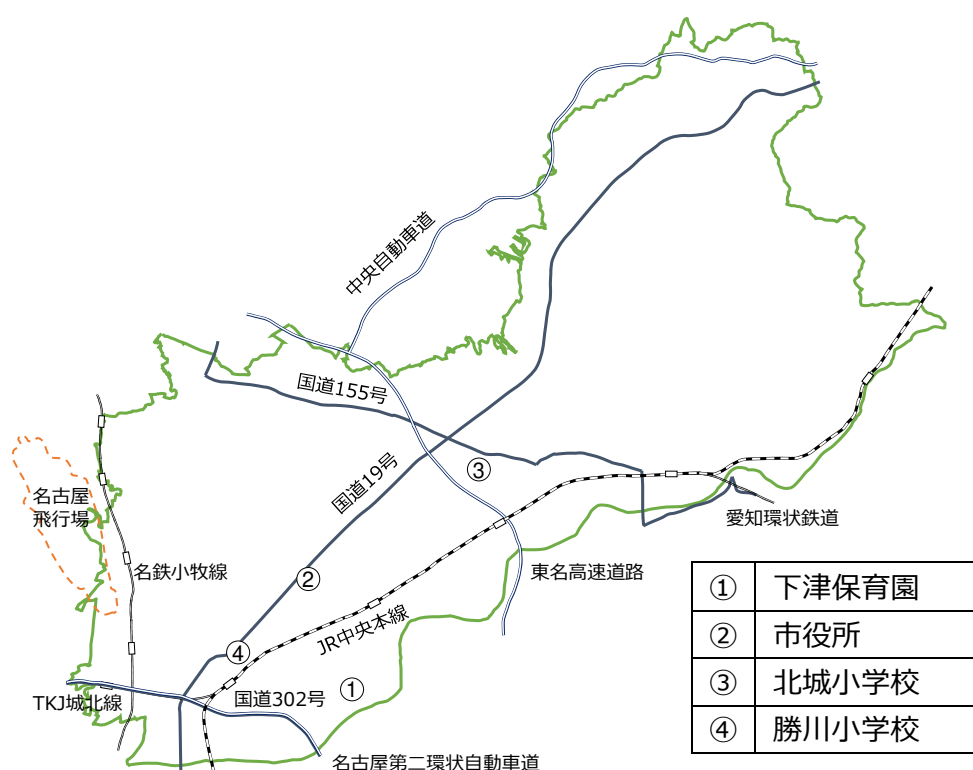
中央自動車道

国道155号

国道19号

③

名古屋
飛行場

名鉄小牧線

②

④

JR中央本線

東名高速道路

愛知環状鉄道

①

TKJ城北線

国道302号

名古屋第二環状自動車道

| ① | 下津保育園 |
|---|---|
| ② | 市役所 |
| ③ | 北城小学校 |
| ④ | 勝川小学校 |